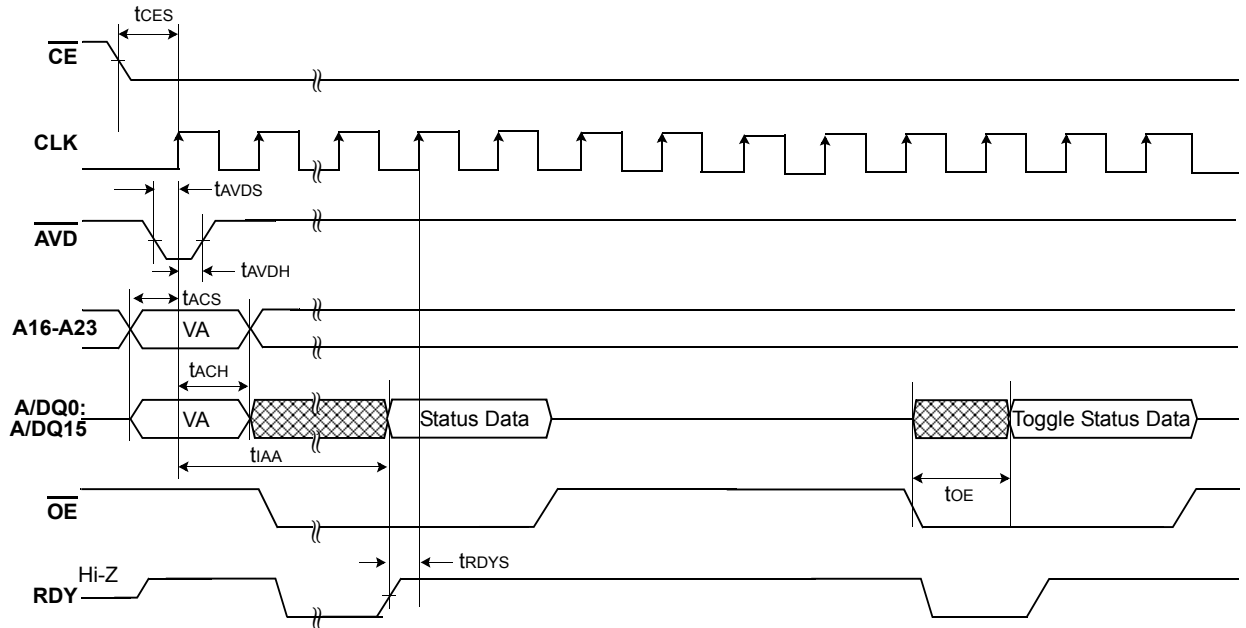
$t_{CES}$

$\overline{CE}$

CLK

$t_{AVDS}$

$\overline{AVD}$

$t_{AVDH}$

$t_{ACS}$

A16-A23

VA

$t_{ACH}$

A/DQ0: A/DQ15

VA

Status Data

Toggle Status Data

$t_{IAA}$

$\overline{OE}$

$t_{OE}$

$t_{RDYS}$

Hi-Z

RDY